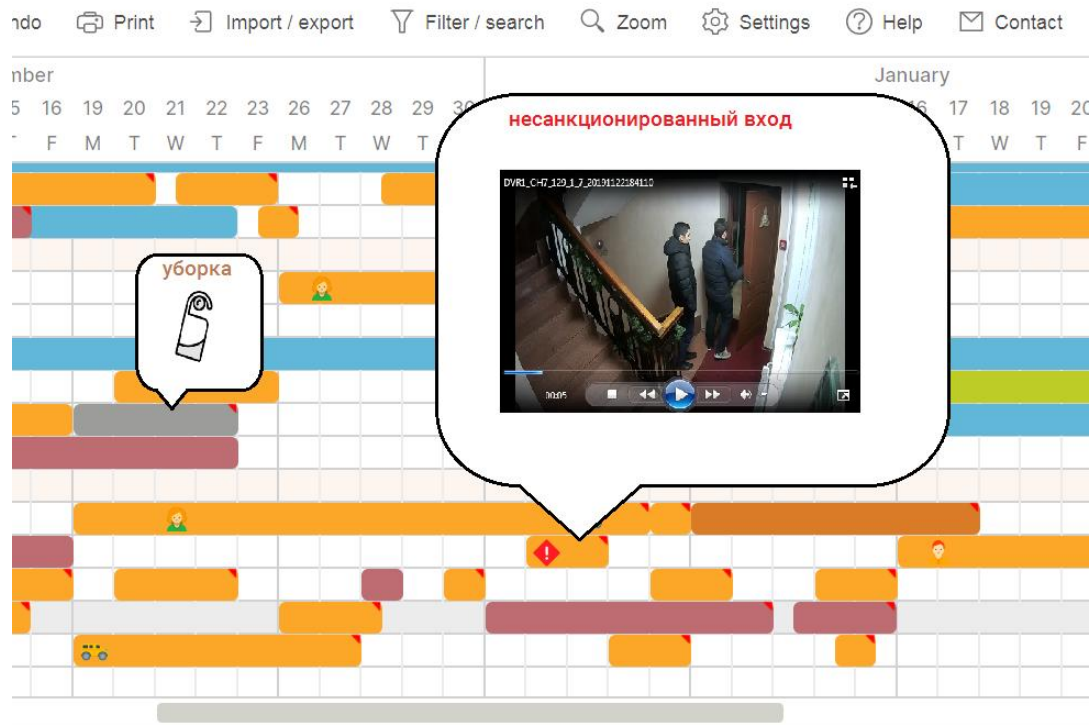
ndo Print Import / export Filter / search Zoom Settings Help Contact

mber

January

5 16 19 20 21 22 23 26 27 28 29 30

F M T W T F M T W T

16 17 18 19 20

T W T F

несанкционированный вход

DVR1_CH7_120_1_7_20191122184110

00:05

уборка